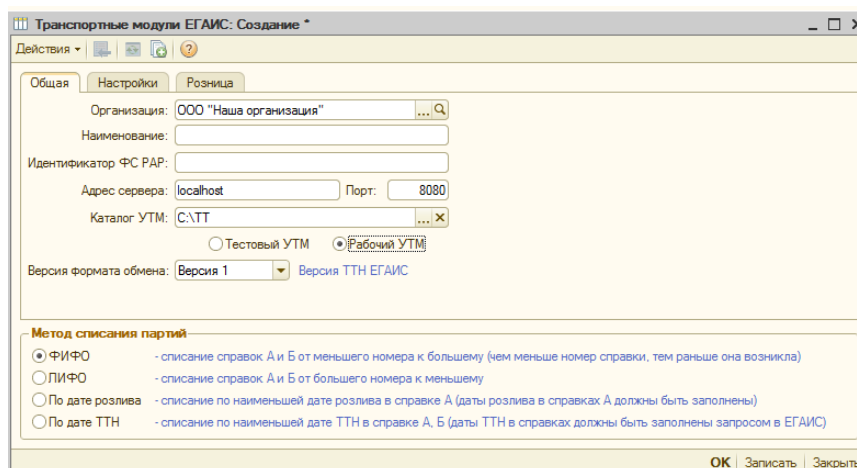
Транспортные модули ЕГАИС: Создание *

Действия

Общая | Настройки | Розница

Организация: ООО "Наша организация"

Наименование:

Идентификатор ФС РАР:

Адрес сервера: localhost Порт: 8080

Каталог УТМ: C:\TT

Тестовый УТМ Рабочий УТМ

Версия формата обмена: Версия 1 Версия ТТН ЕГАИС

Метод списания партий

ФИФО - списание справок А и Б от меньшего номера к большему (чем меньше номер справки, тем раньше она возникла)

ЛИФО - списание справок А и Б от большего номера к меньшему

По дате розлива - списание по наименьшей дате розлива в справке А (даты розлива в справках А должны быть заполнены)

По дате ТТН - списание по наименьшей дате ТТН в справке А, Б (даты ТТН в справках должны быть заполнены запросом в ЕГАИС)

OK | Записать | Закрыть